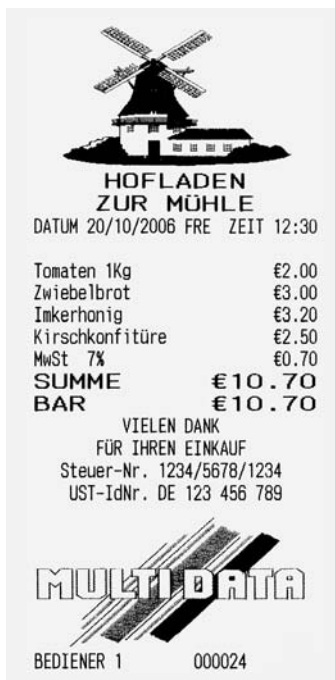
HOFLADEN
ZUR MÜHLE
DATUM 20/10/2006 FRE ZEIT 12:30

Tomaten 1Kg €2.00
Zwiebelbrot €3.00
Imkerhonig €3.20
Kirschkonfitüre €2.50
MwSt 7% €0.70
SUMME €10.70
BAR €10.70

VIELEN DANK
FÜR IHREN EINKAUF
Steuer-Nr. 1234/5678/1234
UST-IdNr. DE 123 456 789

MULTI DATA

BEDIENER 1 000024